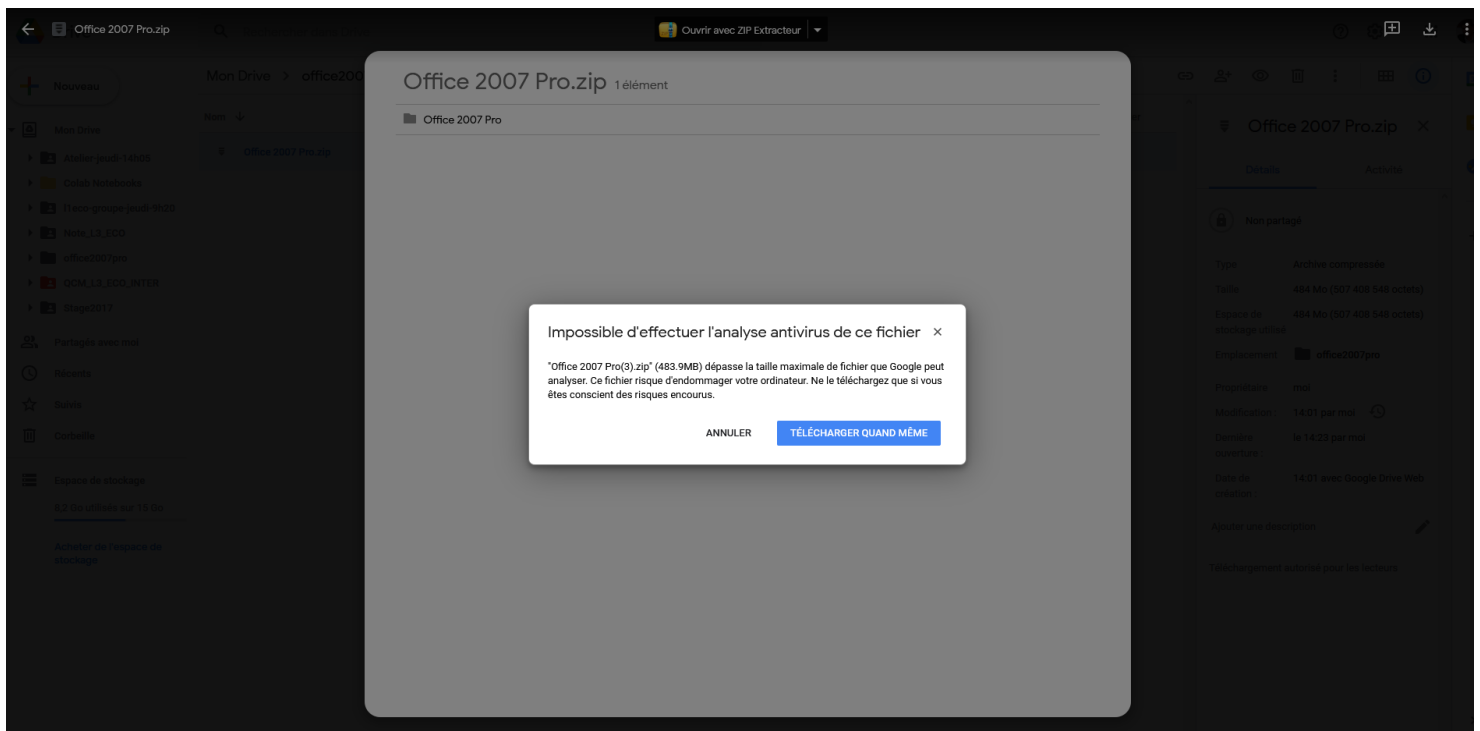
Office 2007 Pro.zip

Ouvrir avec ZIP Extracteur

Nouveau

Mon Drive > office200

Nom

Office 2007 Pro.zip

Mon Drive

Atelier-jeudi-14h05

Colab Notebooks

Reco-groupe-jeudi-9h20

Note_L3_ECO

office2007pro

QCM_L3_ECO_INTER

Stage2017

Partagés avec moi

Récents

Suivis

Corbeille

Espace de stockage

8,2 Go utilisés sur 15 Go

Acheter de l'espace de stockage

Office 2007 Pro.zip 1 élément

Office 2007 Pro

Office 2007 Pro.zip

Détails

Activité

Non partagé

Type Archive compressée

Taille 484 Mo (507 408 548 octets)

Espace de stockage utilisé 484 Mo (507 408 548 octets)

Emplacement office2007pro

Propriétaire moi

Modification 14:01 par moi

Dernière ouverture le 14:23 par moi

Date de création 14:01 avec Google Drive Web

Ajouter une description

Téléchargement autorisé pour les lecteurs

Impossible d'effectuer l'analyse antivirus de ce fichier ×

"Office 2007 Pro(3).zip" (483.9MB) dépasse la taille maximale de fichier que Google peut analyser. Ce fichier risque d'endommager votre ordinateur. Ne le téléchargez que si vous êtes conscient des risques encourus.

ANNULER

TÉLÉCHARGER QUAND MÊME